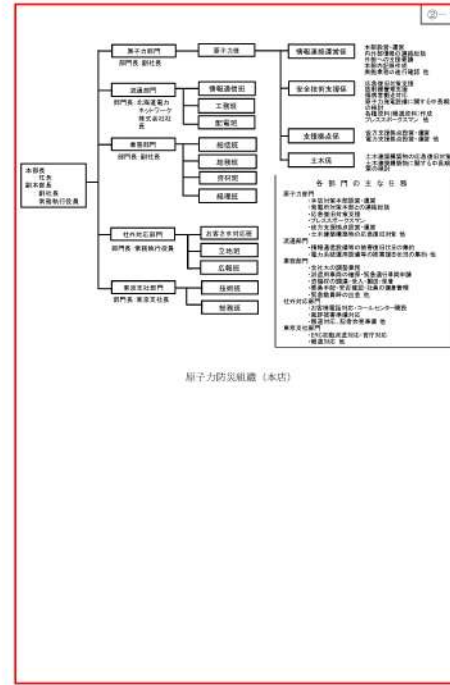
②-

本部長
社長
副本部長
副社長
常務執行役員

原子力部門
部門長 副社長

流通部門
部門長 北海道電力ネットワーク株式会社社長

業務部門
部門長 副社長

社外対応部門
部門長 常務執行役員

東京支社部門
部門長 東京支社長

原子力班

情報連絡班
工務班
配電班

総務班
総務班
資材班
経理班

お客さま対応班
立地班
広報班

情報班
総務班

情報連絡調整班

安全技術支援班

支援拠点班

土木班

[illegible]

各 部 門 の 主 な 任 務

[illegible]

原子力防災組織（本店）